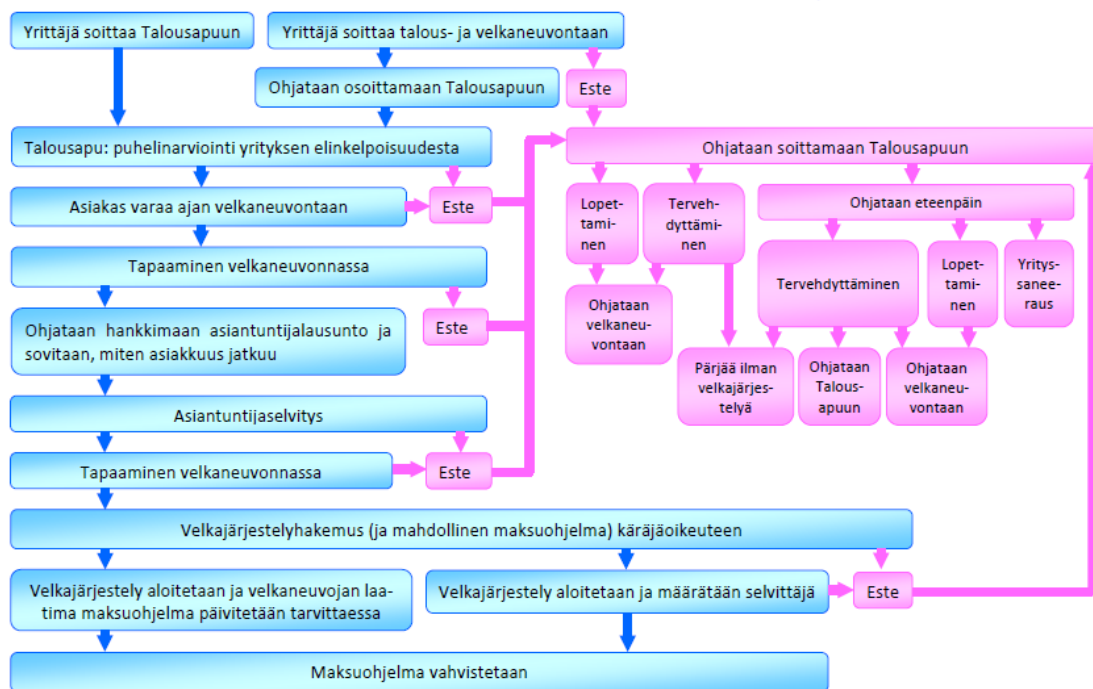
Yrittäjä soittaa Talousapuun

Yrittäjä soittaa talous- ja velkaneuvontaan

Ohjataan osoittamaan Talousapuun

Este

Talousapu: puhelinarviointi yrityksen elinkelpoisuudesta

Ohjataan soittamaan Talousapuun

Asiakas varaa ajan velkaneuvontaan

Este

Lopettaminen

Tervehdyttäminen

Ohjataan eteenpäin

Tapaaminen velkaneuvonnassa

Tervehdyttäminen

Lopettaminen

Yrityssaneeraus

Ohjataan velkaneuvontaan

Ohjataan hankkimaan asiantuntijalausunto ja sovitaan, miten asiakkuus jatkuu

Este

Pärjää ilman velkajärjestelyä

Ohjataan Talousapuun

Ohjataan velkaneuvontaan

Asiantuntijaselvitys

Tapaaminen velkaneuvonnassa

Este

Velkajärjestelyhakemus (ja mahdollinen maksuohjelma) käräjäoikeuteen

Velkajärjestely aloitetaan ja velkaneuvojan laatima maksuohjelma päivitetään tarvittaessa

Velkajärjestely aloitetaan ja määrätään selvittäjä

Este

Maksuohjelma vahvistetaan